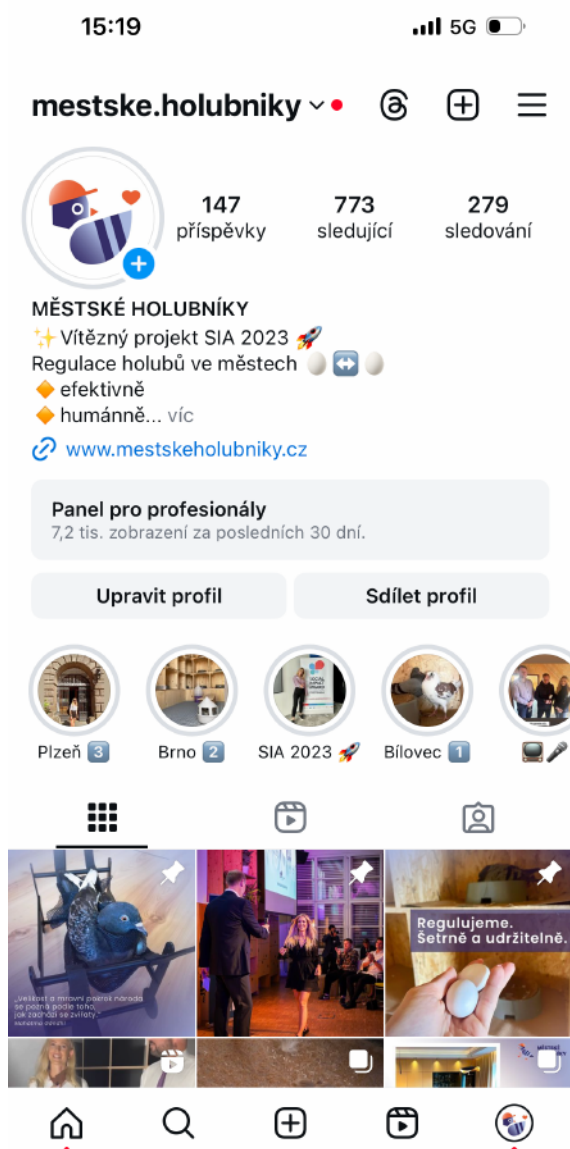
15:19

5G

mestske.holubniky

147 příspěvky
773 sledující
279 sledování

MĚSTSKÉ HOLUBNÍKY
✨Vítězný projekt SIA 2023 🚀
Regulace holubů ve městech 🥚↔️🥚
🔶 efektivně
🔶 humánně... víc
www.mestskeholubniky.cz

Panel pro profesionály
7,2 tis. zobrazení za posledních 30 dní.

Upravit profil
Sdílet profil

Plzeň 3️⃣
Brno 2️⃣
SIA 2023 🚀
Bílovec 1️⃣
📺🎤

„Velikost a mravní pokrok národa se pozná podle toho, jak zachází se zvířaty."

Regulujeme. Šetrně a udržitelně.